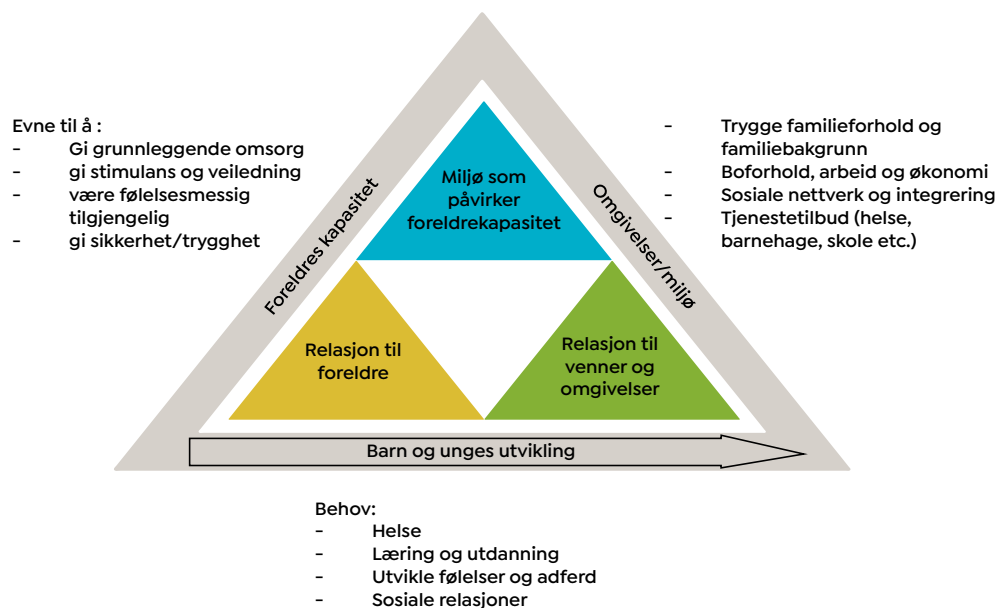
Evne til å :
- Gi grunnleggende omsorg
- gi stimulans og veiledning
- være følelsesmessig tilgjengelig
- gi sikkerhet/trygghet

Foreldres kapasitet

Miljø som påvirker foreldrekapasitet

Omgivelser/miljø

- Trygge familieforhold og familiebakgrunn
- Boforhold, arbeid og økonomi
- Sosiale nettverk og integrering
- Tjenestetilbud (helse, barnehage, skole etc.)

Relasjon til foreldre

Relasjon til venner og omgivelser

Barn og unges utvikling

Behov:
- Helse
- Læring og utdanning
- Utvikle følelser og adferd
- Sosiale relasjoner